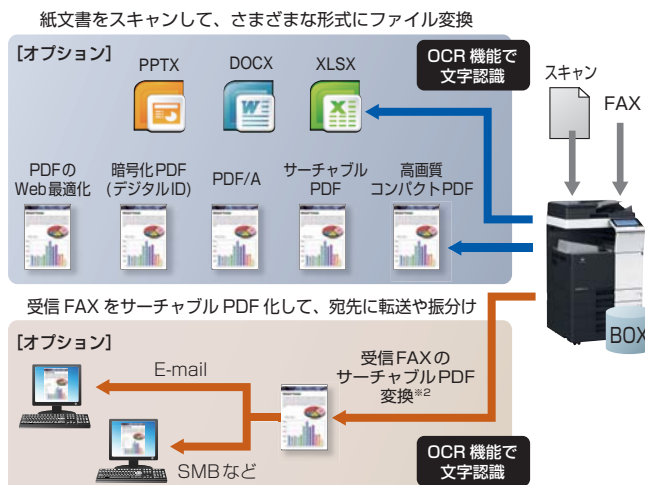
紙文書をスキャンして、さまざまな形式にファイル変換

[オプション]

PPTX

DOCX

XLSX

OCR 機能で文字認識

スキャン

FAX

PDFのWeb最適化

暗号化PDF（デジタルID）

PDF/A

サーチャブルPDF

高画質コンパクトPDF

受信 FAX をサーチャブル PDF 化して、宛先に転送や振分け

[オプション]

E-mail

受信FAXのサーチャブルPDF変換※2

BOX

SMBなど

OCR 機能で文字認識